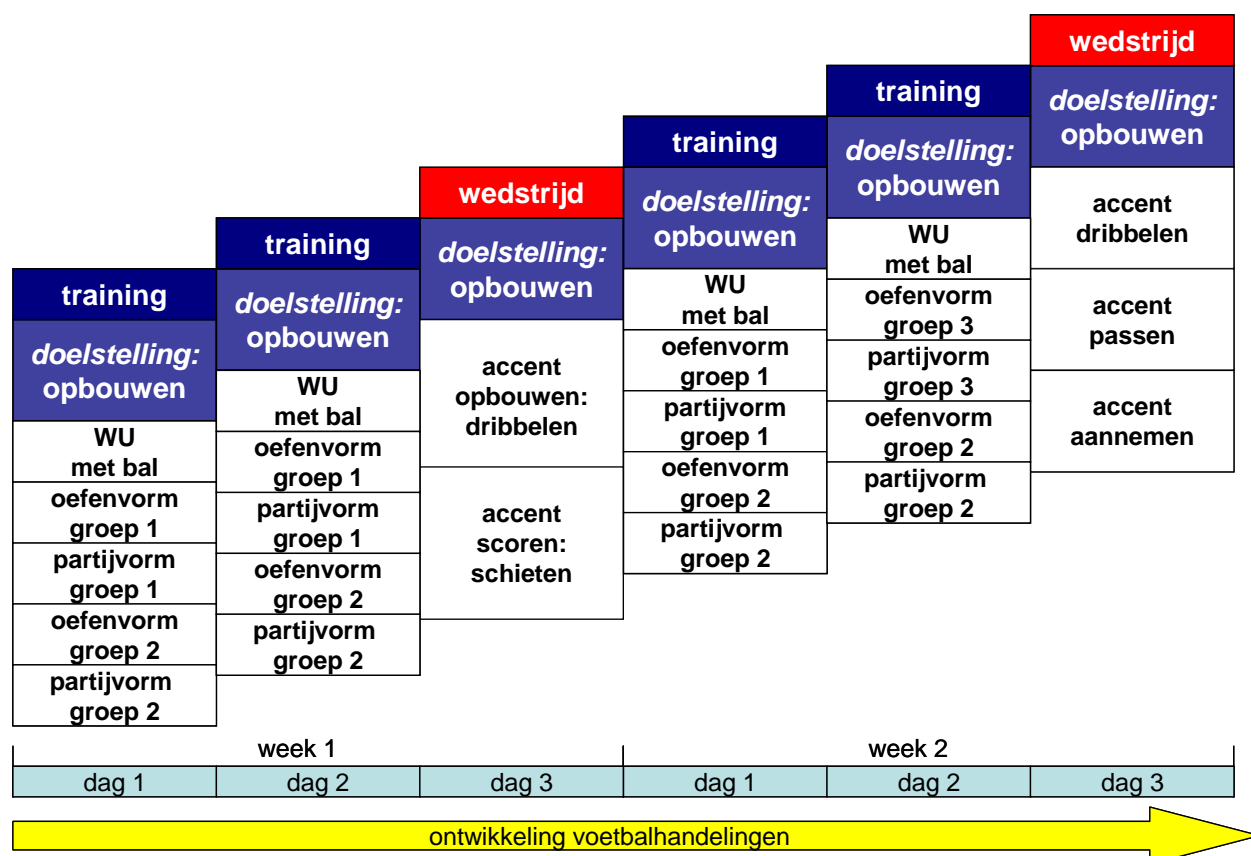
training
doelstelling: opbouwen
WU met bal
oefenvorm groep 1
partijvorm groep 1
oefenvorm groep 2
partijvorm groep 2

training
doelstelling: opbouwen
WU met bal
oefenvorm groep 1
partijvorm groep 1
oefenvorm groep 2
partijvorm groep 2

wedstrijd
doelstelling: opbouwen
accent opbouwen: dribbelen
accent scoren: schieten

training
doelstelling: opbouwen
WU met bal
oefenvorm groep 1
partijvorm groep 1
oefenvorm groep 2
partijvorm groep 2

training
doelstelling: opbouwen
WU met bal
oefenvorm groep 3
partijvorm groep 3
oefenvorm groep 2
partijvorm groep 2

wedstrijd
doelstelling: opbouwen
accent dribbelen
accent passen
accent aannemen

week 1
week 2

| dag 1 | dag 2 | dag 3 | dag 1 | dag 2 | dag 3 |
|---|---|---|---|---|---|

ontwikkeling voetbalhandelingen